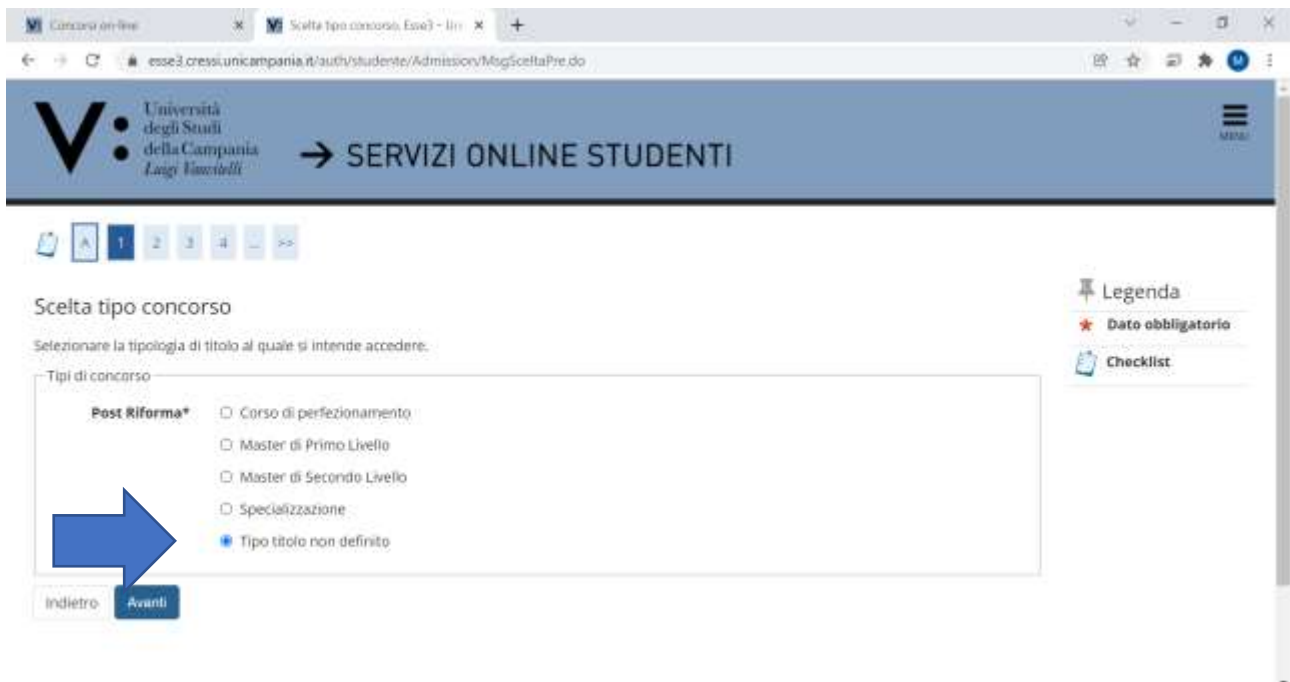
Concorsi on-line
Scelta tipo concorso, Esse3 - Uni
esse3.cressi.unicampania.it/auth/studente/Admission/MsgSceltaPre.do

Università degli Studi della Campania Luigi Vanvitelli
→ SERVIZI ONLINE STUDENTI
MENU

A 1 2 3 4 ... >>

Scelta tipo concorso
Selezionare la tipologia di titolo al quale si intende accedere.

Tipi di concorso
Post Riforma*
Corso di perfezionamento
Master di Primo Livello
Master di Secondo Livello
Specializzazione
Tipo titolo non definito

Indietro
Avanti

Legenda
Dato obbligatorio
Checklist